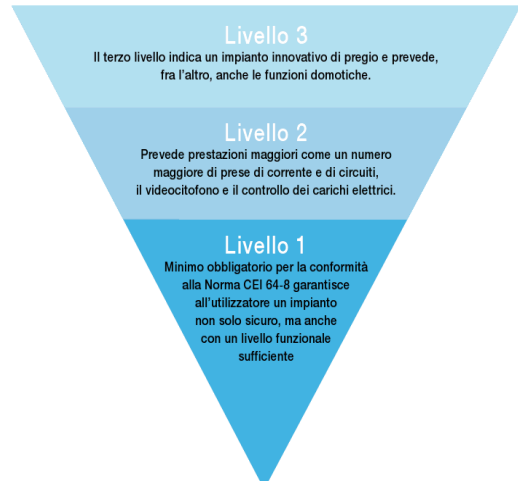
Livello 3
Il terzo livello indica un impianto innovativo di pregio e prevede, fra l'altro, anche le funzioni domotiche.

Livello 2
Prevede prestazioni maggiori come un numero maggiore di prese di corrente e di circuiti, il videocitofono e il controllo dei carichi elettrici.

Livello 1
Minimo obbligatorio per la conformità alla Norma CEI 64-8 garantisce all'utilizzatore un impianto non solo sicuro, ma anche con un livello funzionale sufficiente